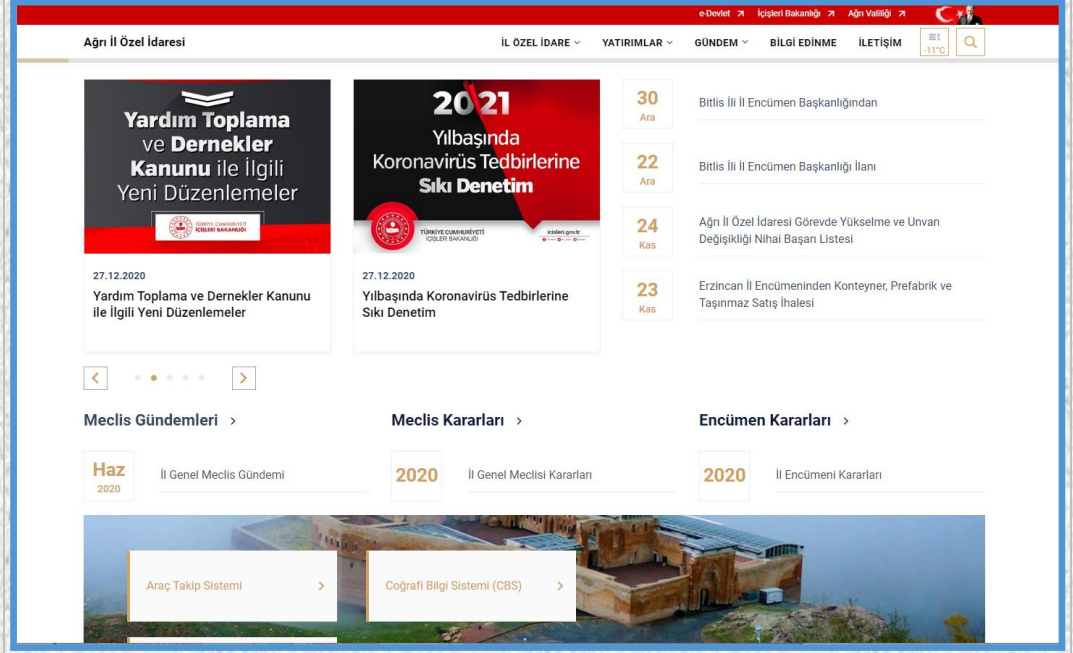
e-Devlet ↗ İçişleri Bakanlığı ↗ Ağrı Valiliği ↗

Ağrı İl Özel İdaresi

İL ÖZEL İDARE ⌄ YATIRIMLAR ⌄ GÜNDEM ⌄ BİLGİ EDİNME İLETİŞİM -11°C

Yardım Toplama ve Dernekler Kanunu ile İlgili Yeni Düzenlemeler

TÜRKİYE CUMHURİYETİ İÇİŞLERİ BAKANLIĞI

27.12.2020

Yardım Toplama ve Dernekler Kanunu ile İlgili Yeni Düzenlemeler

2021 Yılbaşında Koronavirüs Tedbirlerine Sıkı Denetim

TÜRKİYE CUMHURİYETİ İÇİŞLERİ BAKANLIĞI

icisleri.gov.tr

27.12.2020

Yılbaşında Koronavirüs Tedbirlerine Sıkı Denetim

30 Ara Bitlis İli İl Encümen Başkanlığından

22 Ara Bitlis İli İl Encümen Başkanlığı İlanı

24 Kas Ağrı İl Özel İdaresi Görevde Yükselme ve Unvan Değişikliği Nihai Başarı Listesi

23 Kas Erzincan İl Encümeninden Konteyner, Prefabrik ve Taşınmaz Satış İhalesi

Meclis Gündemleri ›

Haz 2020 İl Genel Meclis Gündemi

Meclis Kararları ›

2020 İl Genel Meclisi Kararları

Encümen Kararları ›

2020 İl Encümeni Kararları

Araç Takip Sistemi ›

Coğrafi Bilgi Sistemi (CBS) ›